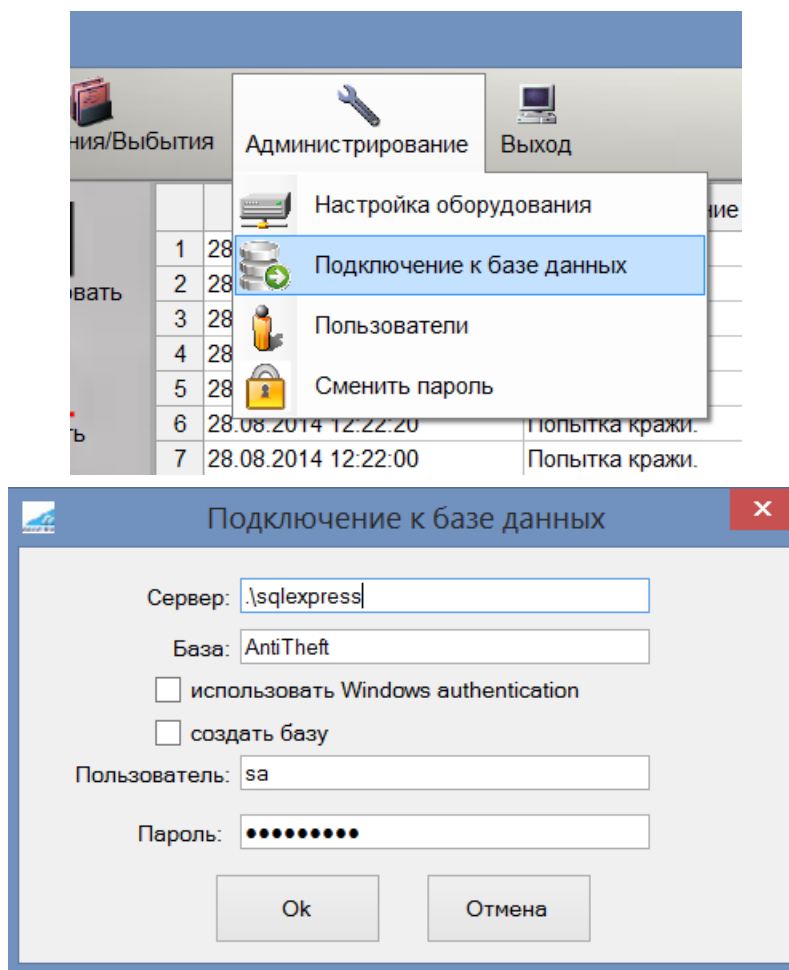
ния/Выбытия

Администрирование

Выход

ровать

ть

| | | ние |
|---|---|---|
| 1 | 28 | |
| 2 | 28 | |
| 3 | 28 | |
| 4 | 28 | |
| 5 | 28 | |
| 6 | 28.08.2014 12:22:20 | Попытка кражи. |
| 7 | 28.08.2014 12:22:00 | Попытка кражи. |

Настройка оборудования
Подключение к базе данных
Пользователи
Сменить пароль

Подключение к базе данных

Сервер: .\sqlexpress
База: AntiTheft
использовать Windows authentication
создать базу
Пользователь: sa
Пароль: ●●●●●●●●●

Ok
Отмена